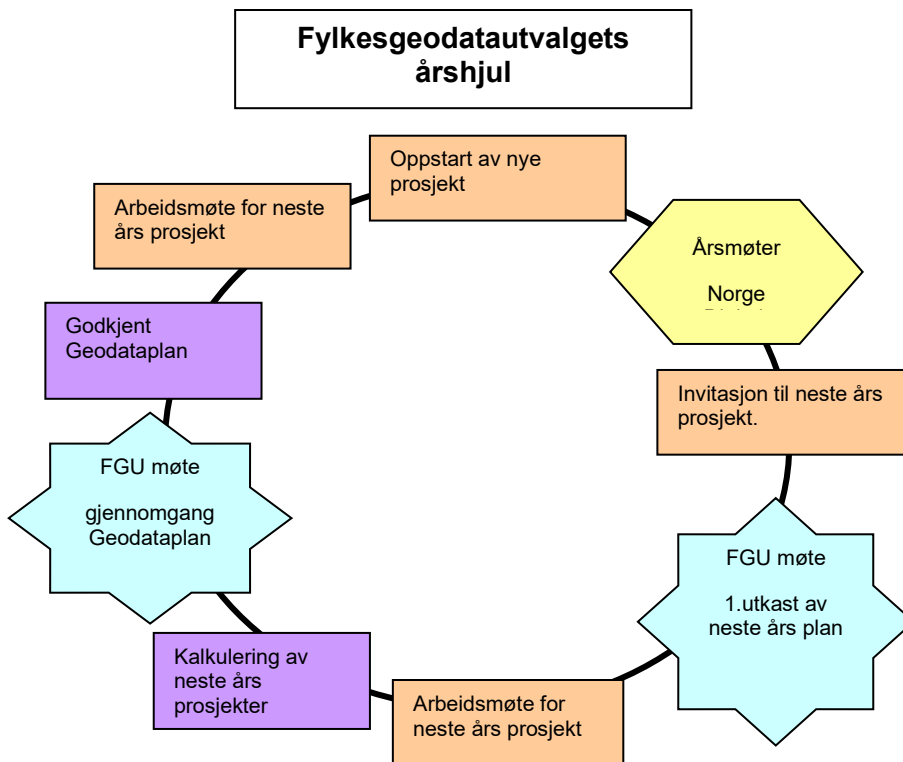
Fylkesgeodatautvalgets årshjul

Oppstart av nye prosjekt

Årsmøter

Norge

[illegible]

Invitasjon til neste års prosjekt.

FGU møte

1.utkast av neste års plan

Arbeidsmøte for neste års prosjekt

Kalkulering av neste års prosjekter

FGU møte

gjennomgang Geodataplan

Godkjent Geodataplan

Arbeidsmøte for neste års prosjekt